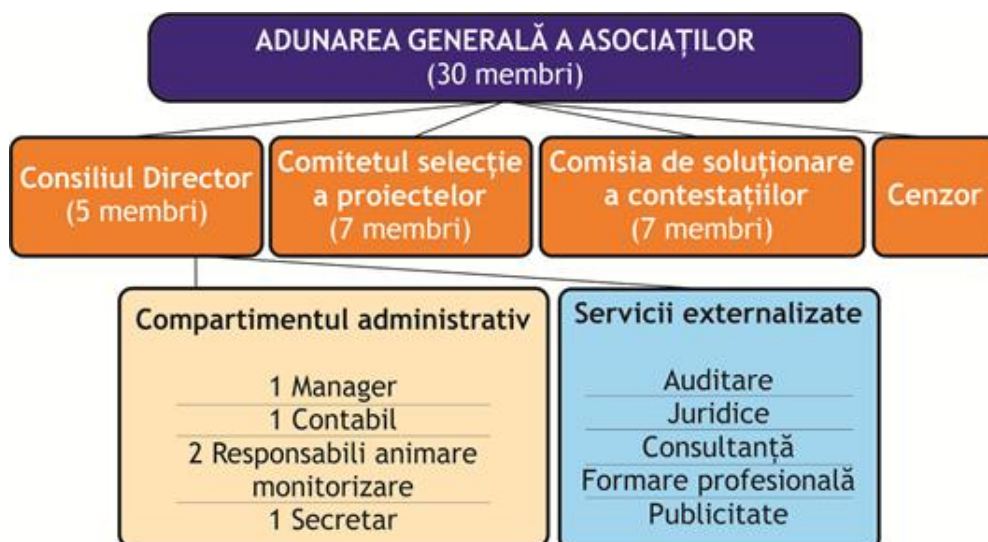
ADUNAREA GENERALĂ A ASOCIAȚILOR
(30 membri)

Consiliul Director
(5 membri)

Comitetul selecție a proiectelor
(7 membri)

Comisia de soluționare a contestațiilor
(7 membri)

Cenzor

Compartimentul administrativ

1 Manager
1 Contabil
2 Responsabili animare monitorizare
1 Secretar

Servicii externalizate

Auditare
Juridice
Consultanță
Formare profesională
Publicitate